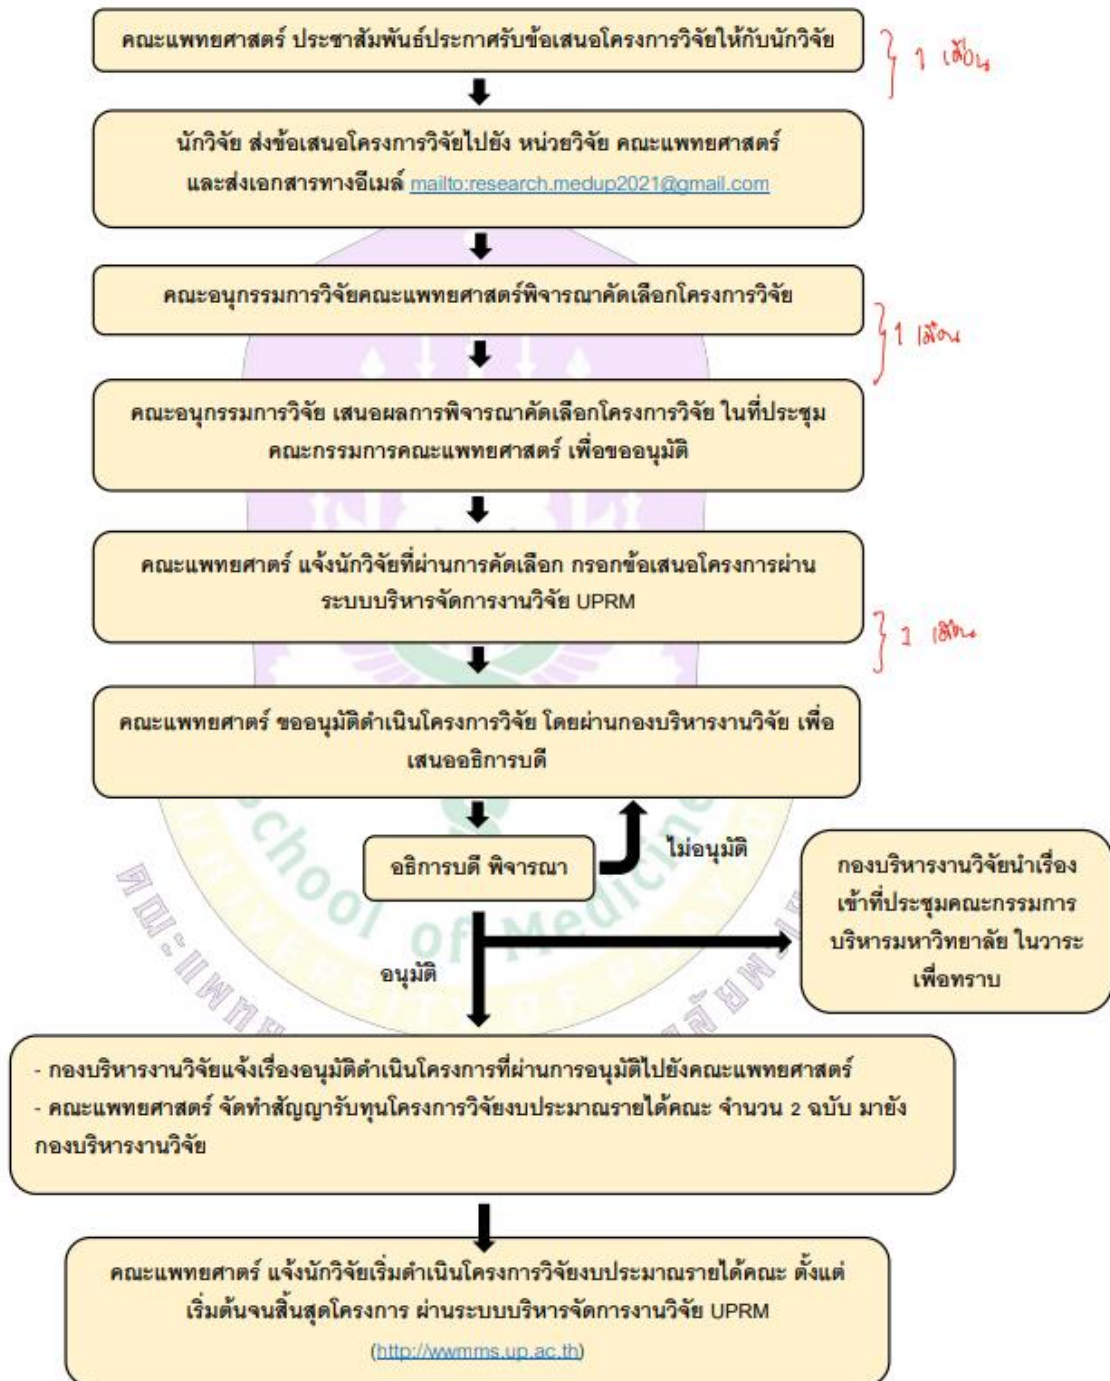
คณะแพทยศาสตร์ ประชาสัมพันธ์ประกาศรับข้อเสนอโครงการวิจัยให้กับนักวิจัย

1 เดือน

นักวิจัย ส่งข้อเสนอโครงการวิจัยไปยัง หน่วยวิจัย คณะแพทยศาสตร์ และส่งเอกสารทางอีเมล์ mailto:research.medup2021@gmail.com

คณะอนุกรรมการวิจัยคณะแพทยศาสตร์พิจารณาคัดเลือกโครงการวิจัย

1 เดือน

คณะอนุกรรมการวิจัย เสนอผลการพิจารณาคัดเลือกโครงการวิจัย ในที่ประชุมคณะกรรมการคณะแพทยศาสตร์ เพื่อขออนุมัติ

คณะแพทยศาสตร์ แจ้งนักวิจัยที่ผ่านการคัดเลือก กรอกข้อเสนอโครงการผ่านระบบบริหารจัดการงานวิจัย UPRM

1 เดือน

คณะแพทยศาสตร์ ขออนุมัติดำเนินโครงการวิจัย โดยผ่านกองบริหารงานวิจัย เพื่อเสนออธิการบดี

อธิการบดี พิจารณา

ไม่อนุมัติ

อนุมัติ

กองบริหารงานวิจัยนำเรื่องเข้าที่ประชุมคณะกรรมการบริหารมหาวิทยาลัย ในวาระเพื่อทราบ

- กองบริหารงานวิจัยแจ้งเรื่องอนุมัติดำเนินโครงการที่ผ่านการอนุมัติไปยังคณะแพทยศาสตร์
- คณะแพทยศาสตร์ จัดทำสัญญารับทุนโครงการวิจัยงบประมาณรายได้คณะ จำนวน 2 ฉบับ มายังกองบริหารงานวิจัย

คณะแพทยศาสตร์ แจ้งนักวิจัยเริ่มดำเนินโครงการวิจัยงบประมาณรายได้คณะ ตั้งแต่เริ่มต้นจนสิ้นสุดโครงการ ผ่านระบบบริหารจัดการงานวิจัย UPRM (http://wwmms.up.ac.th)